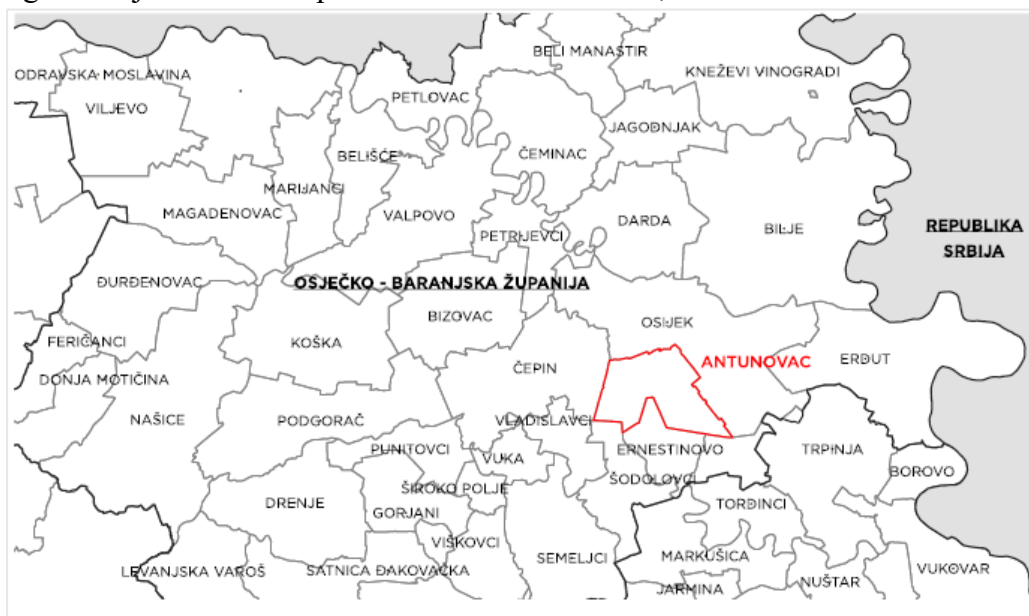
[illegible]

ODRAVSKA MOSLAVINA
VILJEVO
PETLOVAC
BELI MANASTIR
KNEŽEVI VINOGRADI
JAGODNJAK
BELIŠĆE
ČEMINAC
MARIJANCI
MAGADENOVAC
VALPOVO
DARDA
BILJE
REPUBLIKA SRBIJA
PETRIJEVCI
ĐURĐENOVAC
OSJEČKO - BARANJSKA ŽUPANIJA
BIZOVAC
OSIJEK
FERIČANCI
KOŠKA
ANTUNOVAC
ERDUT
DONJA MOTIČINA
ČEPIN
NAŠICE
PODGORAČ
VLADISLAVCI
ERNESTINOVO
PUNITOVCI
VUKA
TRPINJA
BOROVO
ŠODOLOVCI
DRENJE
ŠIROKO POLJE
TORDINCI
GORJANI
VIŠKOVCI
SEMELJCI
MARKUŠICA
LEVANJSKA VAROŠ
SATNICA ĐAKOVAČKA
NUŠTAR
VUKOVAR
JARMINA